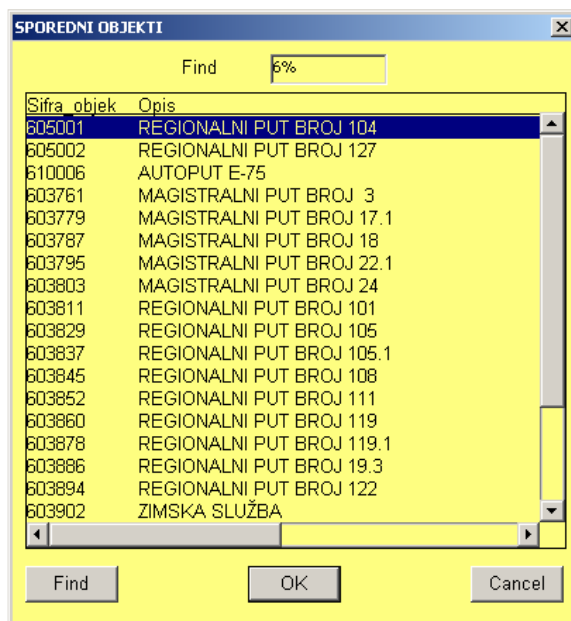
SPOREDNI OBJEKTI

Find 6%

| Sifra_objek | Opis |
|---|---|
| 605001 | REGIONALNI PUT BROJ 104 |
| 605002 | REGIONALNI PUT BROJ 127 |
| 610006 | AUTOPUT E-75 |
| 603761 | MAGISTRALNI PUT BROJ 3 |
| 603779 | MAGISTRALNI PUT BROJ 17.1 |
| 603787 | MAGISTRALNI PUT BROJ 18 |
| 603795 | MAGISTRALNI PUT BROJ 22.1 |
| 603803 | MAGISTRALNI PUT BROJ 24 |
| 603811 | REGIONALNI PUT BROJ 101 |
| 603829 | REGIONALNI PUT BROJ 105 |
| 603837 | REGIONALNI PUT BROJ 105.1 |
| 603845 | REGIONALNI PUT BROJ 108 |
| 603852 | REGIONALNI PUT BROJ 111 |
| 603860 | REGIONALNI PUT BROJ 119 |
| 603878 | REGIONALNI PUT BROJ 119.1 |
| 603886 | REGIONALNI PUT BROJ 19.3 |
| 603894 | REGIONALNI PUT BROJ 122 |
| 603902 | ZIMSKA SLUŽBA |

Find OK Cancel